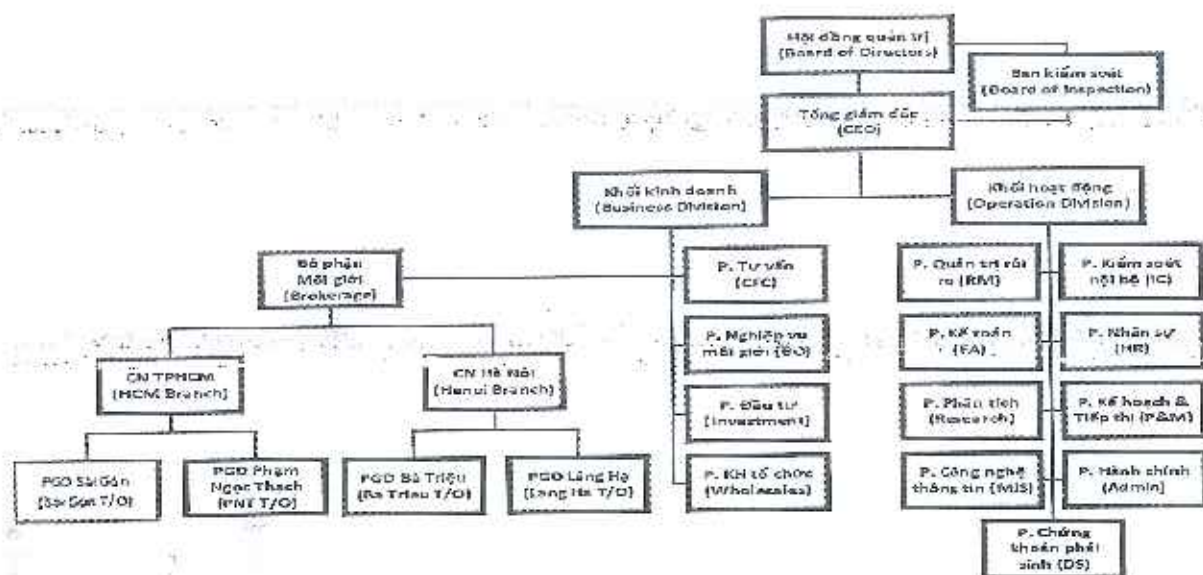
Hội đồng quản trị
(Board of Directors)

Ban kiểm soát
(Board of Inspection)

Tổng giám đốc
(CEO)

Khối kinh doanh
(Business Division)

Khối hoạt động
(Operation Division)

Bộ phận
Môi giới
(Brokerage)

P. Tư vấn
(CFC)

P. Nghiệp vụ
môi giới (BO)

P. Đầu tư
(Investment)

P. KH tổ chức
(Wholesales)

P. Quản trị rủi ro (RM)

P. Kiểm soát nội bộ (IC)

P. Kế toán
(FA)

P. Nhân sự
(HR)

P. Phân tích
(Research)

P. Kế hoạch &
Tiếp thị (P&M)

P. Công nghệ
thông tin (MIS)

P. Hành chính
(Admin)

P. Chứng
khoán phái
sinh (DS)

CN TPHCM
(HCM Branch)

CN Hà Nội
(Hanoi Branch)

PGD Sài Gòn
(Sai Gon T/O)

PGD Phạm
Ngọc Thạch
(PNT T/O)

PGD Bà Triệu
(Ba Trieu T/O)

PGD Láng Hạ
(Lang Ha T/O)